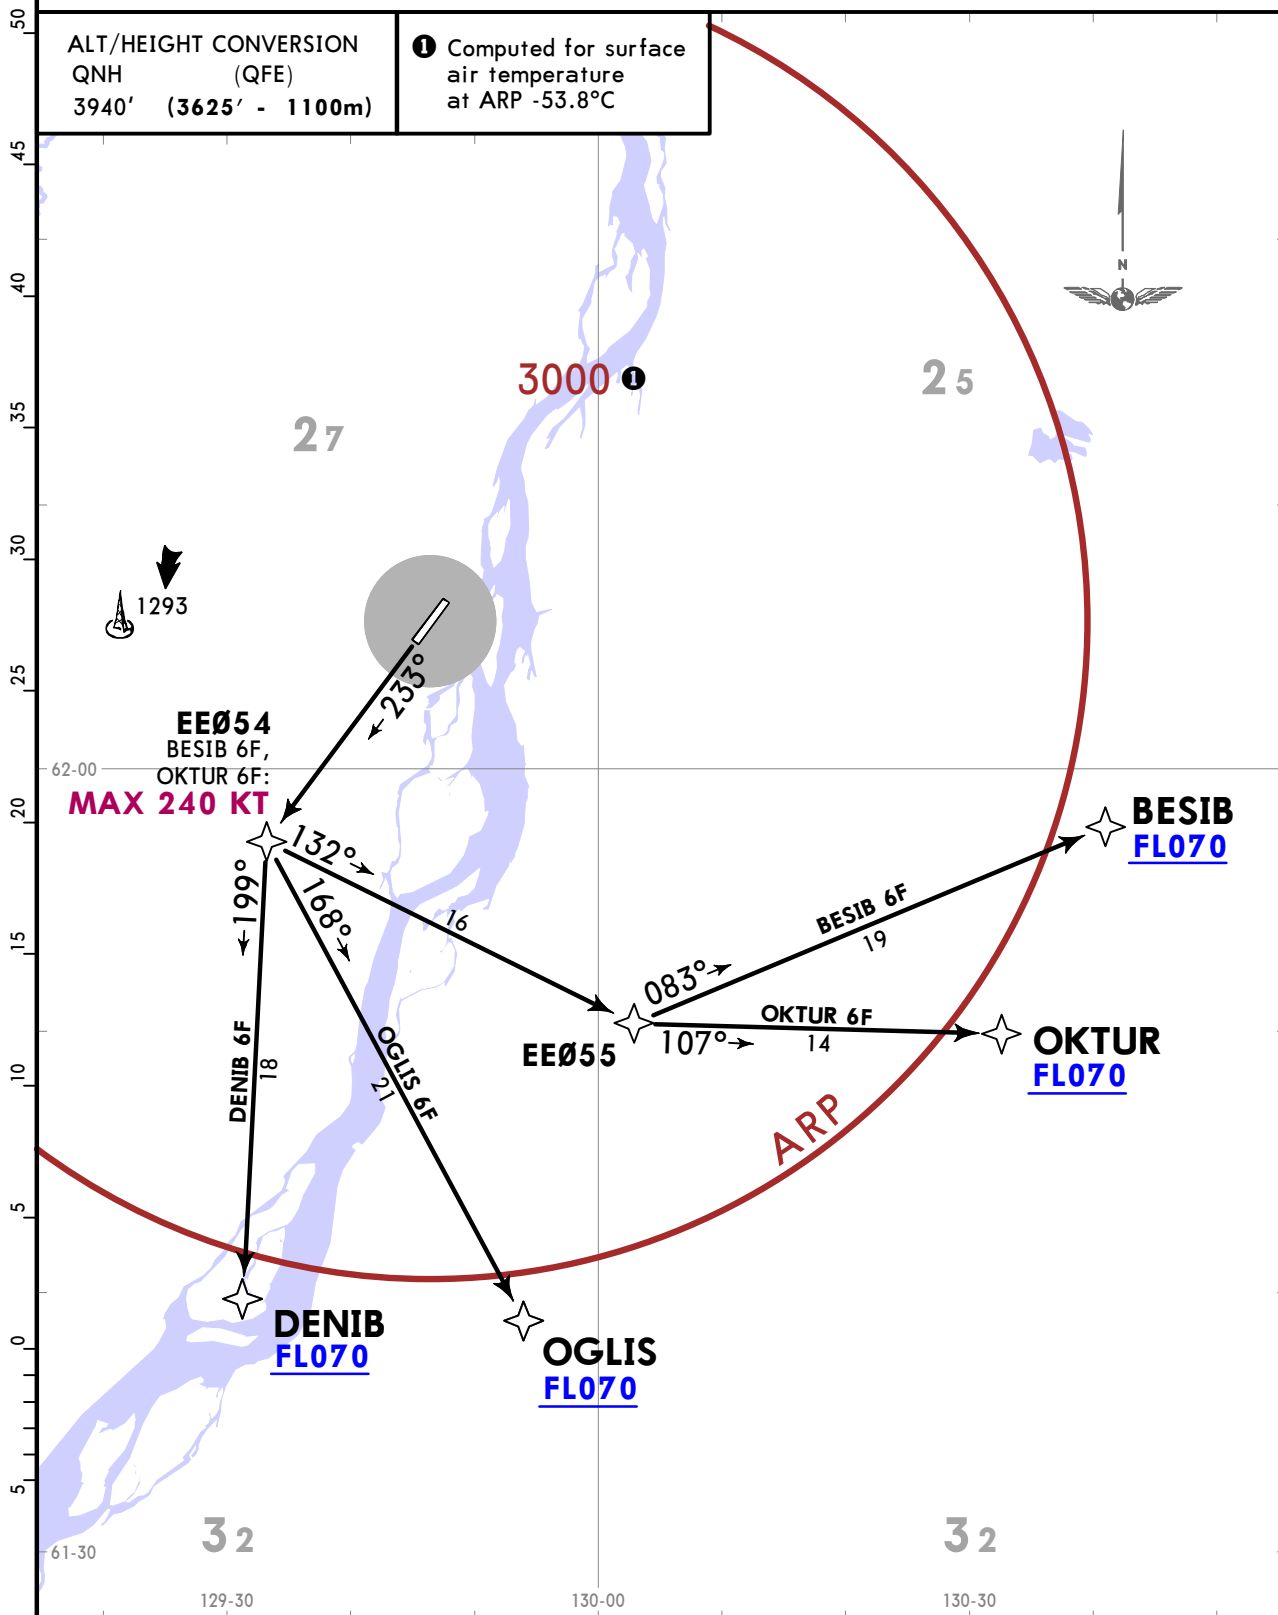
ALT/HEIGHT CONVERSION
QNH (QFE)
3940′ (3625′ - 1100m)

❶ Computed for surface air temperature at ARP -53.8°C

50
45
40
35
30
25
20
15
10
5
0
5

N

3000 ❶

25

27

1293

233°

EEØ54
BESIB 6F,
OKTUR 6F:
MAX 240 KT

62-00

132°
16
199°
168°

BESIB
FL070

BESIB 6F
19
083°

OKTUR 6F
14
107°

OKTUR
FL070

EEØ55

DENIB 6F
18

OGLIS 6F
21

ARP

DENIB
FL070

OGLIS
FL070

32

32

61-30

129-30
130-00
130-30